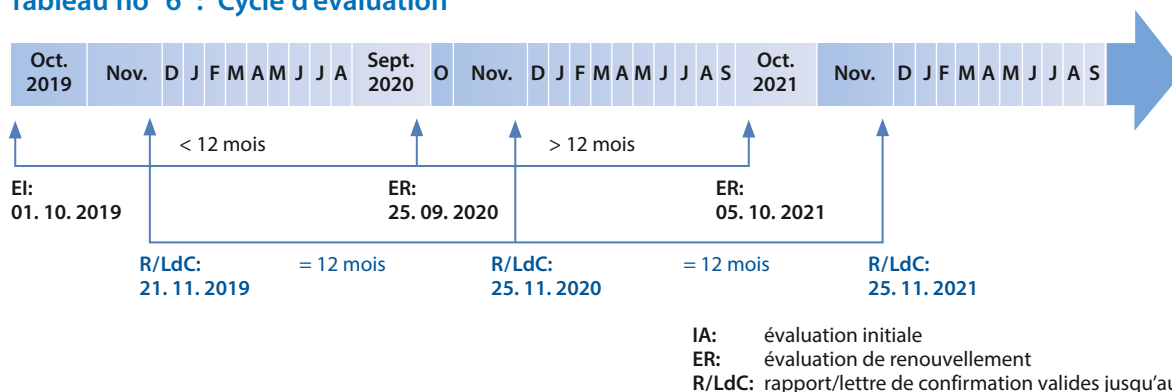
Tableau no 6 : Cycle d'évaluation

Oct. 2019 | Nov. | D | J | F | M | A | M | J | J | A | Sept. 2020 | O | Nov. | D | J | F | M | A | M | J | J | A | S | Oct. 2021 | Nov. | D | J | F | M | A | M | J | J | A | S

< 12 mois

> 12 mois

EI: 01. 10. 2019

ER: 25. 09. 2020

ER: 05. 10. 2021

R/LdC: 21. 11. 2019

= 12 mois

R/LdC: 25. 11. 2020

= 12 mois

R/LdC: 25. 11. 2021

IA: évaluation initiale
ER: évaluation de renouvellement
R/LdC: rapport/lettre de confirmation valides jusqu'au